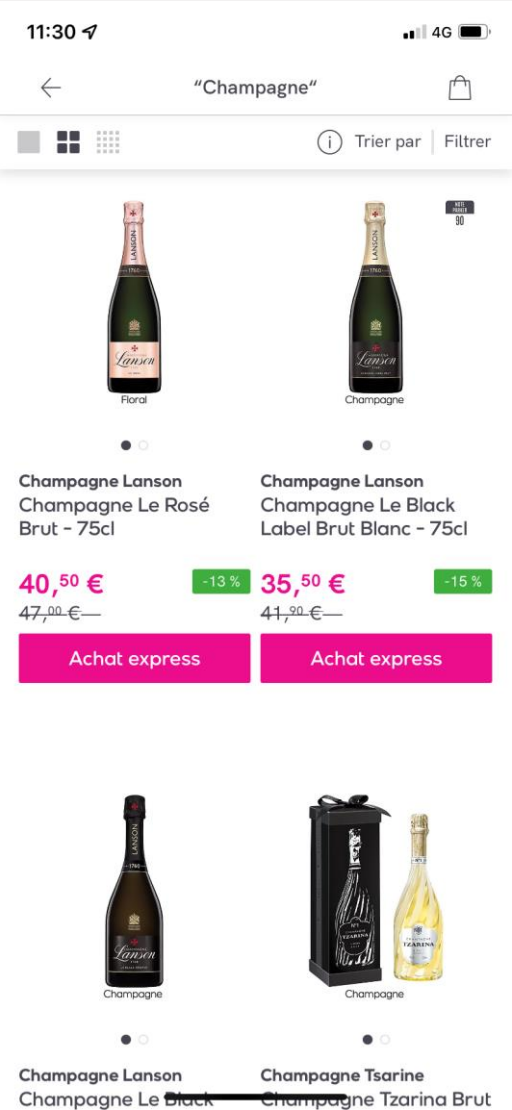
11:30

4G

"Champagne"

Trier par | Filtrer

Floral

Champagne Lanson
Champagne Le Rosé Brut - 75cl

40,50 €
-13 %
47,00 €

Achat express

Champagne

Champagne Lanson
Champagne Le Black Label Brut Blanc - 75cl

35,50 €
-15 %
41,90 €

Achat express

Champagne

Champagne Lanson
Champagne Le Black

Champagne

Champagne Tsarine
Champagne Tzarina Brut